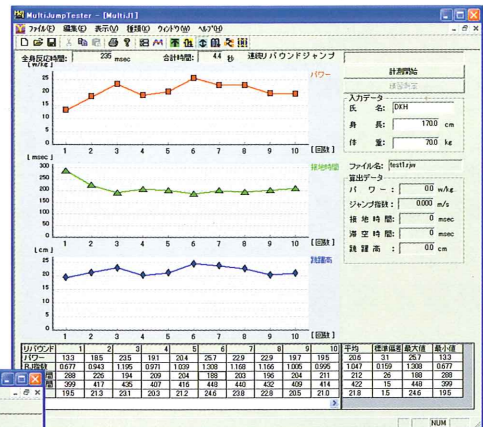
MultiJumpTester - [MultiJ1]

ファイル(F) 編集(E) 表示(V) 種類(D) ウィンドウ(W) ヘルプ(H)

全身反応時間: 235 msec 合計時間: 4.4 秒 連続リバウンドジャンプ

[w/kg]

パワー

1 2 3 4 5 6 7 8 9 10 [回数]

[msec]

接地時間

1 2 3 4 5 6 7 8 9 10 [回数]

[cm]

跳躍高

1 2 3 4 5 6 7 8 9 10 [回数]

計測開始

計測中止

入力データ

氏 名: DXH

身 長: 170.0 cm

体 重: 70.0 kg

ファイル名: test1.rjm

算出データ

パ ワー: 0.0 w/kg

ジャンプ指数: 0.000 m/s

接地時間: 0 msec

滞空時間: 0 msec

跳躍高: 0.0 cm

| リバウンド | 1 | 2 | 3 | 4 | 5 | 6 | 7 | 8 | 9 | 10 |
|---|---|---|---|---|---|---|---|---|---|---|
| パワー | 13.3 | 18.5 | 23.5 | 19.1 | 20.4 | 25.7 | 22.9 | 22.9 | 19.7 | 19.5 |
| RJ指数 | 0.677 | 0.943 | 1.195 | 0.971 | 1.039 | 1.308 | 1.168 | 1.166 | 1.005 | 0.995 |
| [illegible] | 288 | 226 | 194 | 209 | 204 | 188 | 203 | 196 | 204 | 211 |
| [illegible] | 399 | 417 | 435 | 407 | 416 | 448 | 440 | 432 | 409 | 414 |
| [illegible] | 19.5 | 21.3 | 23.1 | 20.3 | 21.2 | 24.6 | 23.8 | 22.8 | 20.5 | 21.0 |

| 平均 | 標準偏差 | 最大値 | 最小値 |
|---|---|---|---|
| 20.6 | 3.1 | 25.7 | 13.3 |
| 1.047 | 0.159 | 1.308 | 0.677 |
| 212 | 26 | 188 | 288 |
| 422 | 15 | 448 | 399 |
| 21.8 | 1.5 | 24.6 | 19.5 |

NUM